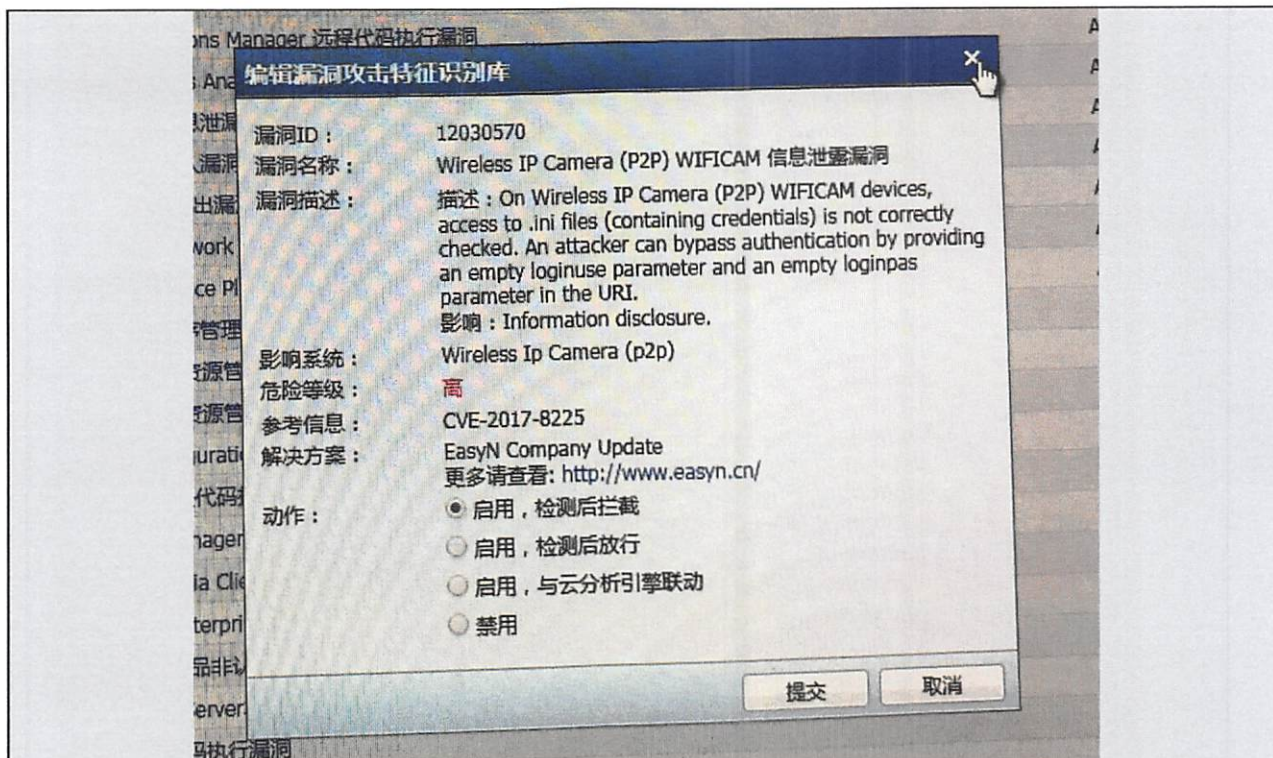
ons Manager 远程代码执行漏洞
s Ana
l泄漏
漏洞
出漏
work
ce Pl
管理
资源管
资源管
urati
代码
nager
ia Cli
terpri
品非认
erver
码执行漏洞

编辑漏洞攻击特征识别库 ×

漏洞ID： 12030570
漏洞名称： Wireless IP Camera (P2P) WIFICAM 信息泄露漏洞
漏洞描述： 描述：On Wireless IP Camera (P2P) WIFICAM devices, access to .ini files (containing credentials) is not correctly checked. An attacker can bypass authentication by providing an empty loginuse parameter and an empty loginpas parameter in the URI.
影响：Information disclosure.
影响系统： Wireless Ip Camera (p2p)
危险等级： 高
参考信息： CVE-2017-8225
解决方案： EasyN Company Update
更多请查看: http://www.easyn.cn/
动作： 启用，检测后拦截
启用，检测后放行
启用，与云分析引擎联动
禁用

提交 取消

A
A
A
A
A
A